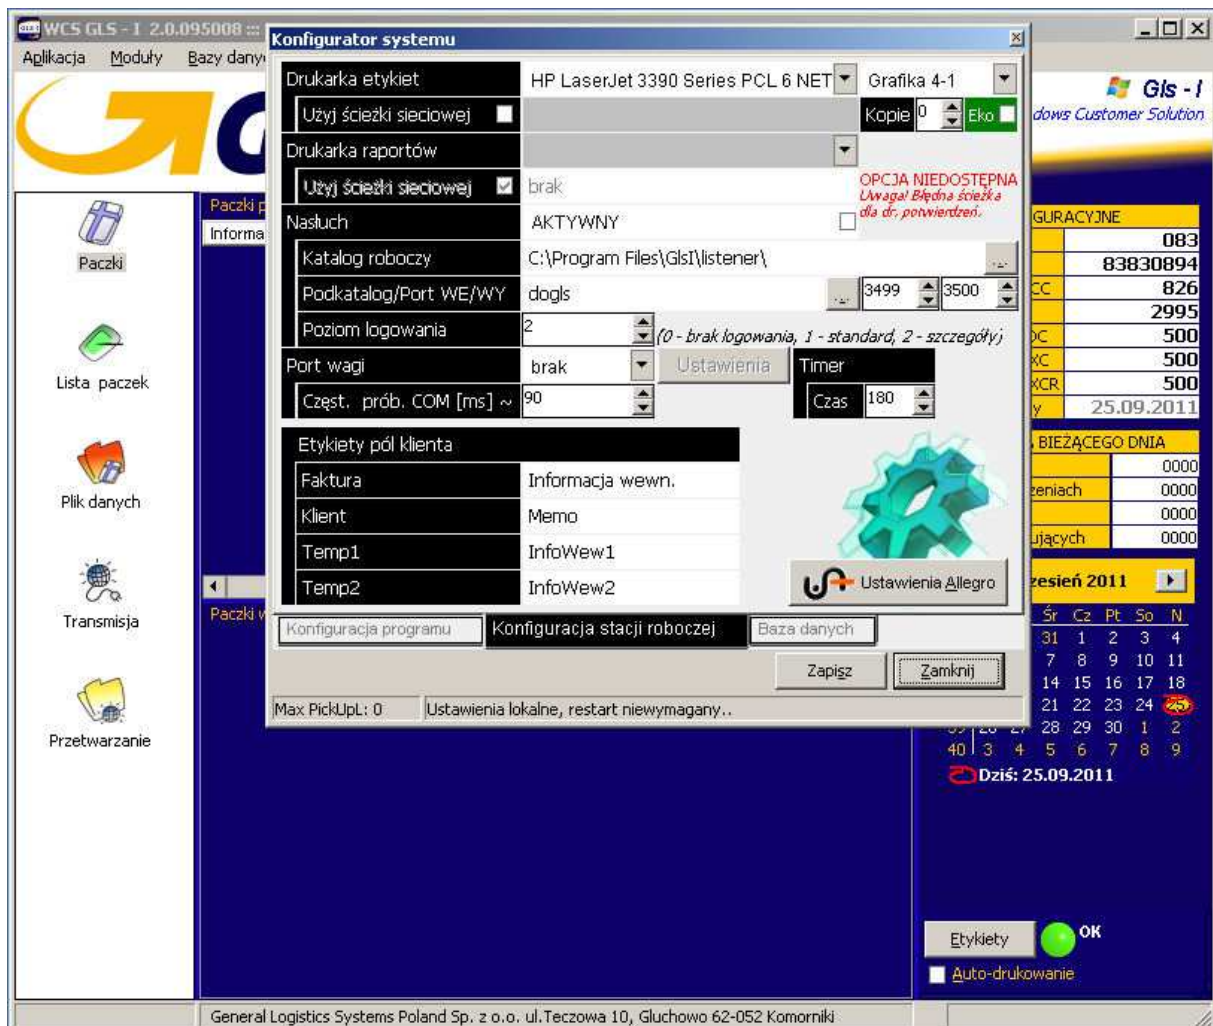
WCS GLS - I 2.0.095008 :::
Aplikacja Moduły Bazy dany

Konfigurator systemu

Drukarka etykiet | HP LaserJet 3390 Series PCL 6 NET | Grafika 4-1
Użyj ścieżki sieciowej | Kopie 0 | Eko
Drukarka raportów
Użyj ścieżki sieciowej | brak
OPCJA NIEDOSTĘPNA
Uwaga! Błędna ścieżka dla dr. potwierdzeń.
Nasłuch | AKTYWNY
Katalog roboczy | C:\Program Files\GlsI\listener\
Podkatalog/Port WE/WY | dogls | 3499 | 3500
Poziom logowania | 2 | (0 - brak logowania, 1 - standard, 2 - szczegóły)
Port wagi | brak | Ustawienia | Timer
Częst. prób. COM [ms] ~ | 90 | Czas | 180

Etykiety pól klienta
| | |
|---|---|
| Faktura | Informacja wewn. |
| Klient | Memo |
| Temp1 | InfoWew1 |
| Temp2 | InfoWew2 |

Ustawienia Allegro

Konfiguracja programu | Konfiguracja stacji roboczej | Baza danych

Zapisz | Zamknij

Max PickUpL: 0 | Ustawienia lokalne, restart niewymagany..

Gls - I
dows Customer Solution

Paczki
Lista paczek
Plik danych
Transmisja
Przetwarzanie

Paczki p
Informa
Paczki w

GURACYJNE
083
83830894
CC 826
2995
DC 500
XC 500
XCR 500
y 25.09.2011

BIEŻĄCEGO DNIA
0000
eniach 0000
0000
ujących 0000

zesień 2011
Śr Cz Pt So N
31 1 2 3 4
7 8 9 10 11
14 15 16 17 18
21 22 23 24 25
28 29 30 1 2
40 3 4 5 6 7 8 9
Dziś: 25.09.2011

Etykiety
OK
Auto-drukowanie

General Logistics Systems Poland Sp. z o.o. ul.Teczowa 10, Gluchowo 62-052 Komorniki